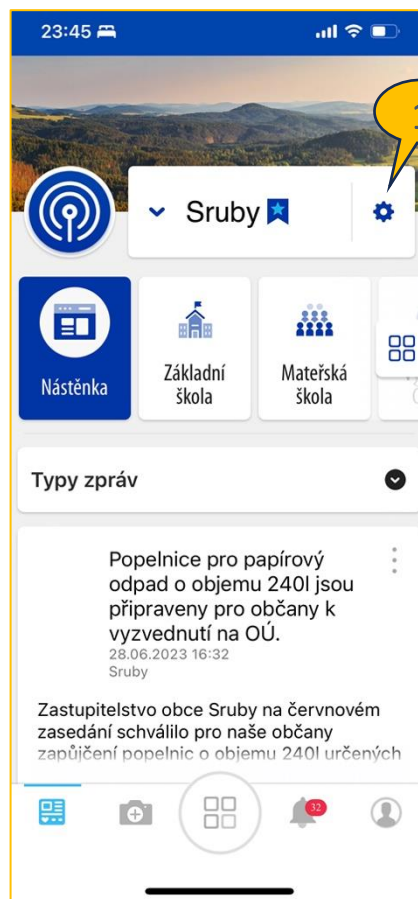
23:45

Sruby

Nástěnka

Základní škola

Mateřská škola

Typy zpráv

Popelnice pro papírový odpad o objemu 240l jsou připraveny pro občany k vyzvednutí na OÚ.

28.06.2023 16:32

Sruby

Zastupitelstvo obce Sruby na červnovém zasedání schválilo pro naše občany zapůjčení popelnic o objemu 240l určených

32